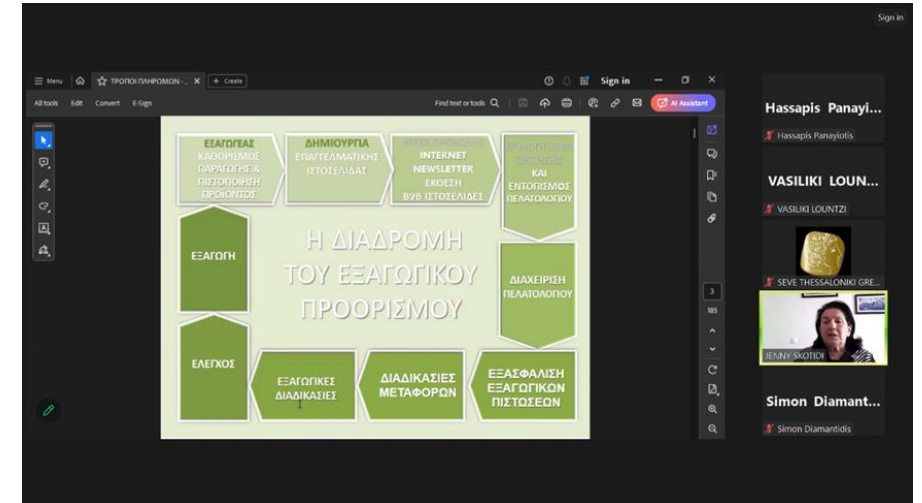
Sign in

Menu ΤΡΟΠΟΙ ΠΛΗΡΩΜΩΝ - ... Create

Sign in

All tools Edit Convert E-Sign

Find text or tools

AI Assistant

ΕΞΑΓΩΓΕΑΣ ΚΑΘΟΡΙΣΜΟΣ ΠΑΡΑΓΩΓΗΣ & ΠΙΣΤΟΠΟΙΗΣΗ ΠΡΟΪΟΝΤΟΣ

ΔΗΜΙΟΥΡΓΙΑ ΕΠΑΓΓΕΛΜΑΤΙΚΗΣ ΙΣΤΟΣΕΛΙΔΑΣ

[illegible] INTERNET NEWSLETTER ΕΚΘΕΣΗ B2B ΙΣΤΟΣΕΛΙΔΕΣ

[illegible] ΚΑΙ ΕΝΤΟΠΙΣΜΟΣ ΠΕΛΑΤΟΛΟΓΙΟΥ

ΕΞΑΓΩΓΗ

Η ΔΙΑΔΡΟΜΗ ΤΟΥ ΕΞΑΓΩΓΙΚΟΥ ΠΡΟΟΡΙΣΜΟΥ

ΔΙΑΧΕΙΡΙΣΗ ΠΕΛΑΤΟΛΟΓΙΟΥ

ΕΛΕΓΧΟΣ

ΕΞΑΓΩΓΙΚΕΣ ΔΙΑΔΙΚΑΣΙΕΣ

ΔΙΑΔΙΚΑΣΙΕΣ ΜΕΤΑΦΟΡΩΝ

ΕΞΑΣΦΑΛΙΣΗ ΕΞΑΓΩΓΙΚΩΝ ΠΙΣΤΩΣΕΩΝ

3
105

Hassapis Panayi...
Hassapis Panayiotis

VASILIKI LOUN...
VASILIKI LOUNTZI

SEVE THESSALONIKI GRE...

JENNY SKOTIDI

Simon Diamant...
Simon Diamantidis